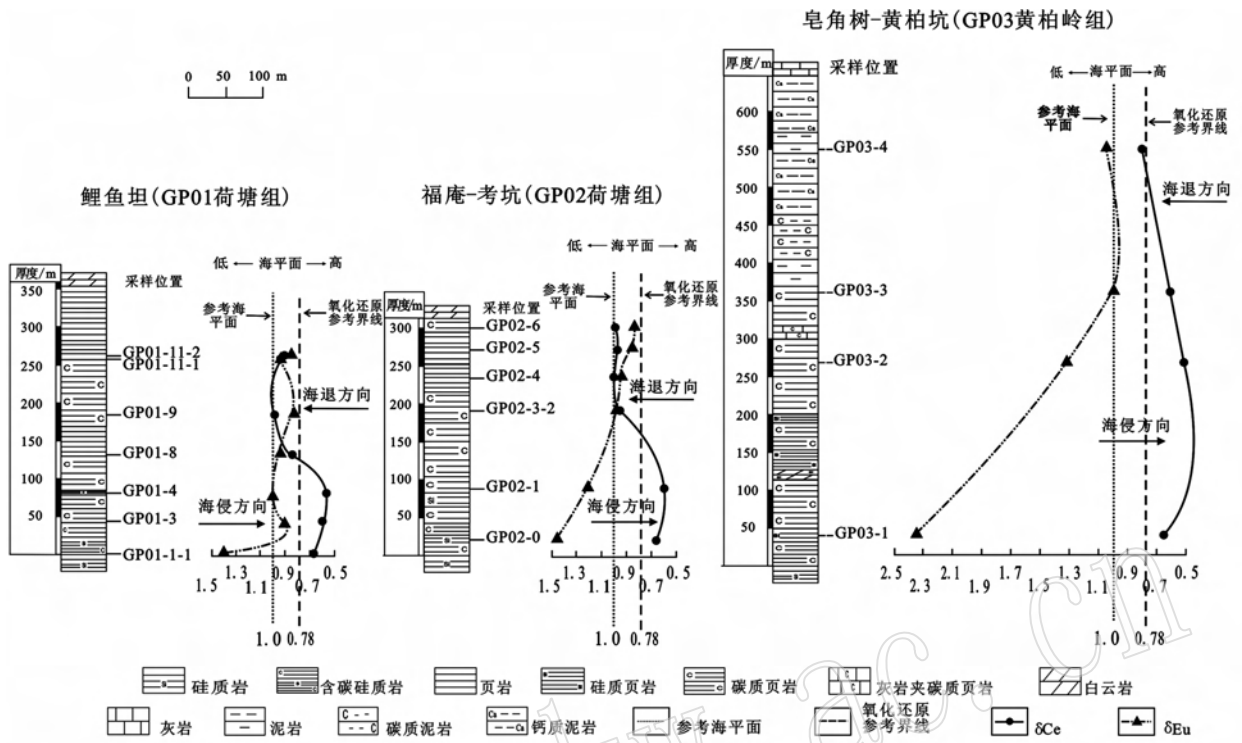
皂角树-黄柏坑(GP03黄柏岭组)

0 50 100 m

鲤鱼坦(GP01荷塘组)

厚度/m
采样位置
350
300
250
200
150
100
50
GP01-11-2
GP01-11-1
GP01-9
GP01-8
GP01-4
GP01-3
GP01-1-1

低 ← 海平面 → 高
参考海平面
氧化还原参考界线
海退方向
海侵方向
1.5 1.3 1.1 0.9 0.7 0.5
1.0 0.78

福庵-考坑(GP02荷塘组)

厚度/m
采样位置
300
250
200
150
100
50
GP02-6
GP02-5
GP02-4
GP02-3-2
GP02-1
GP02-0

低 ← 海平面 → 高
参考海平面
氧化还原参考界线
海退方向
海侵方向
1.5 1.3 1.1 0.9 0.7 0.5
1.0 0.78

厚度/m
采样位置
600
550
500
450
400
350
300
250
200
150
100
50
GP03-4
GP03-3
GP03-2
GP03-1

低 ← 海平面 → 高
参考海平面
氧化还原参考界线
海退方向
海侵方向
2.5 2.3 2.1 1.9 1.7 1.5 1.3 1.1 0.9 0.7 0.5
1.0 0.78

硅质岩 含碳硅质岩 页岩 硅质页岩 碳质页岩 灰岩夹碳质页岩 白云岩
灰岩 泥岩 碳质泥岩 钙质泥岩 参考海平面 氧化还原参考界线 δCe δEu